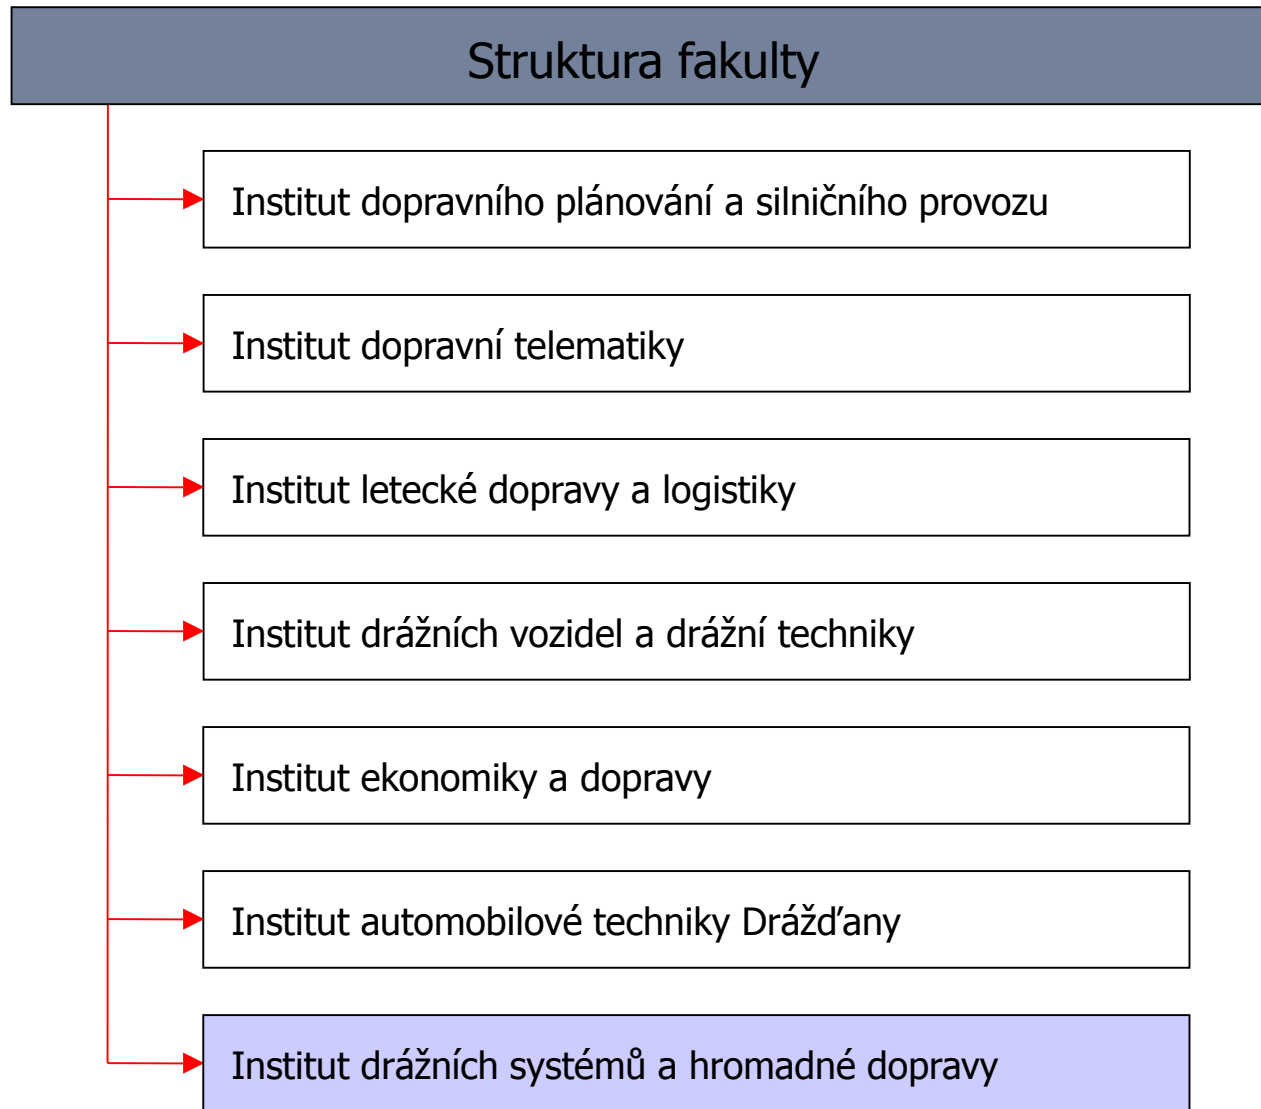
Struktura fakulty

Institut dopravního plánování a silničního provozu

Institut dopravní telematiky

Institut letecké dopravy a logistiky

Institut drážních vozidel a drážní techniky

Institut ekonomiky a dopravy

Institut automobilové techniky Drážďany

Institut drážních systémů a hromadné dopravy